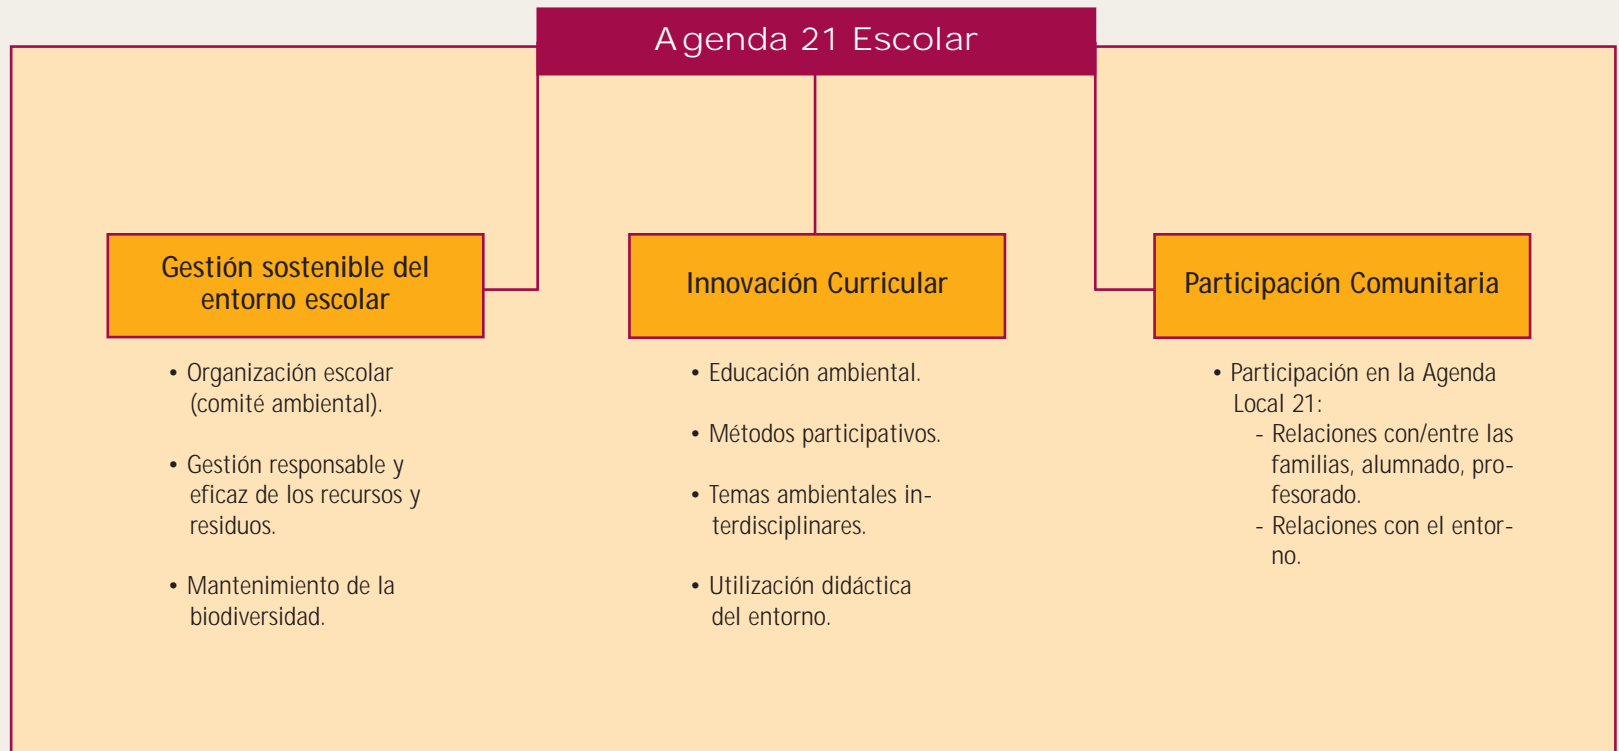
Agenda 21 Escolar

Gestión sostenible del entorno escolar

• Organización escolar (comité ambiental).

• Gestión responsable y eficaz de los recursos y residuos.

• Mantenimiento de la biodiversidad.

Innovación Curricular

• Educación ambiental.

• Métodos participativos.

• Temas ambientales interdisciplinares.

• Utilización didáctica del entorno.

Participación Comunitaria

• Participación en la Agenda Local 21:
- Relaciones con/entre las familias, alumnado, profesorado.
- Relaciones con el entorno.